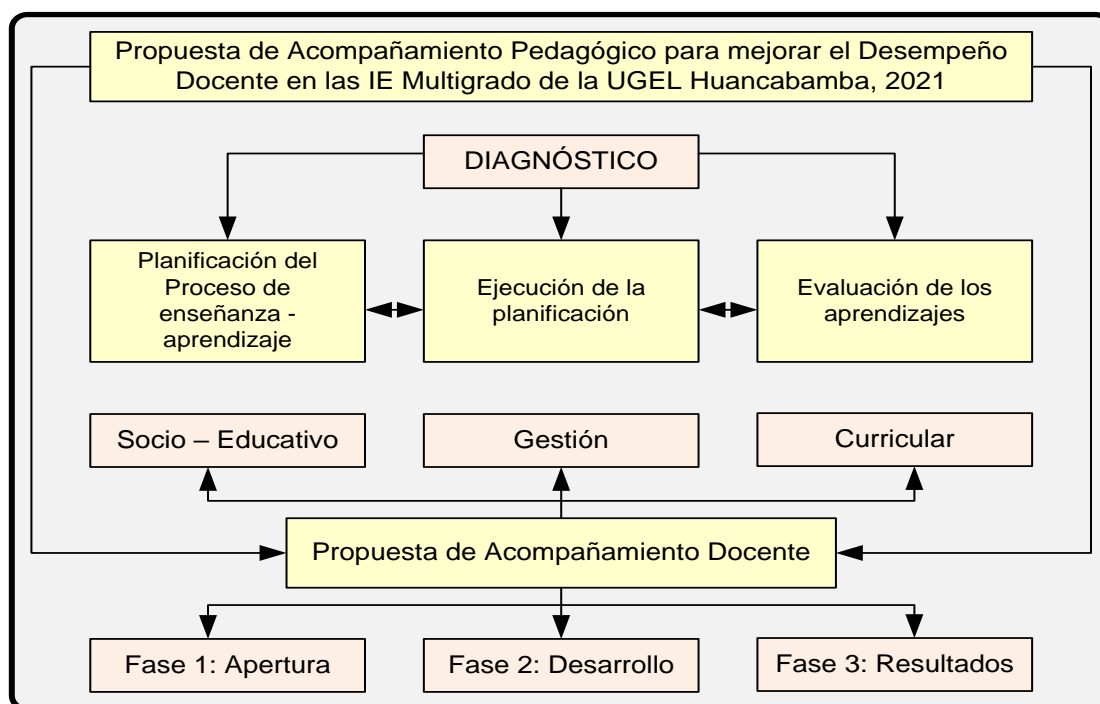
Propuesta de Acompañamiento Pedagógico para mejorar el Desempeño Docente en las IE Multigrado de la UGEL Huancabamba, 2021

DIAGNÓSTICO

Planificación del Proceso de enseñanza - aprendizaje

Ejecución de la planificación

Evaluación de los aprendizajes

Socio – Educativo

Gestión

Curricular

Propuesta de Acompañamiento Docente

Fase 1: Apertura

Fase 2: Desarrollo

Fase 3: Resultados